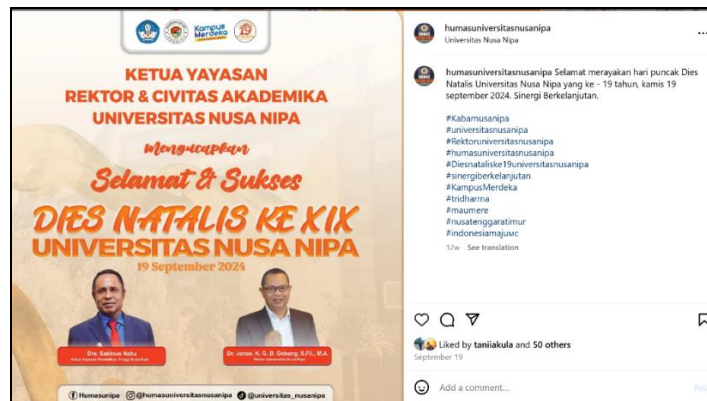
Kampus Merdeka

KETUA YAYASAN
REKTOR & CIVITAS AKADEMIKA
UNIVERSITAS NUSA NIPA

Mengucapkan

Selamat & Sukses

DIES NATALIS KE XIX
UNIVERSITAS NUSA NIPA
19 September 2024

Drs. Sabinus Nabu
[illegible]

Dr. Jonas. K. G. D. Gobang, S.Fil., M.A.
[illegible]

Humasunipa @humasuniversitasnusanipa @universitas_nusanipa

humasuniversitasnusanipa
Universitas Nusa Nipa

humasuniversitasnusanipa Selamat merayakan hari puncak Dies Natalis Universitas Nusa Nipa yang ke - 19 tahun, kamis 19 september 2024. Sinergi Berkelanjutan.

#Kabamusanipa
#universitasnusanipa
#Rektoruniversitasnusanipa
#humasuniversitasnusanipa
#Diesnataliske19universitasnusanipa
#sinergiberkelanjutan
#KampusMerdeka
#tridharma
#maumere
#nusatenggaratimur
#indonesiamajuuc

12w See translation

Liked by taniiakula and 50 others
September 19

Add a comment...